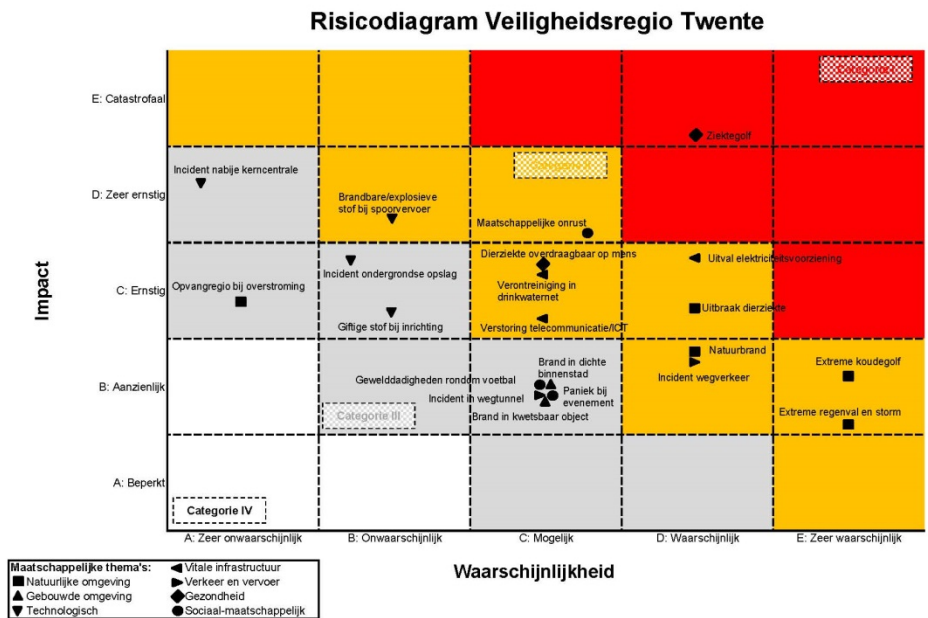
Risicodiagram Veiligheidsregio Twente

Impact

E: Catastrofaal
D: Zeer ernstig
C: Ernstig
B: Aanzienlijk
A: Beperkt

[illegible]

Ziektegolf

Incident nabije kerncentrale

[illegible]

Brandbare/explosieve stof bij spoorvervoer

Maatschappelijke onrust

Dierziekte overdraagbaar op mens

Uitval elektriciteitsvoorziening

Incident ondergrondse opslag

Opvangregio bij overstroming

Verontreiniging in drinkwaternet

Uitbraak dierziekte

Giftige stof bij inrichting

Verstoring telecommunicatie/ICT

Brand in dichte binnenstad

Natuurbrand

Geweldadigheden rondom voetbal

Paniek bij evenement

Incident wegverkeer

Extreme koudegolf

Incident in wegtunnel

Brand in kwetsbaar object

Categorie III

Extreme regenval en storm

Categorie IV

A: Zeer onwaarschijnlijk
B: Onwaarschijnlijk
C: Mogelijk
D: Waarschijnlijk
E: Zeer waarschijnlijk

Waarschijnlijkheid

Maatschappelijke thema's:
Natuurlijke omgeving
Gebouwde omgeving
Technologisch
Vitale infrastructuur
Verkeer en vervoer
Gezondheid
Sociaal-maatschappelijk